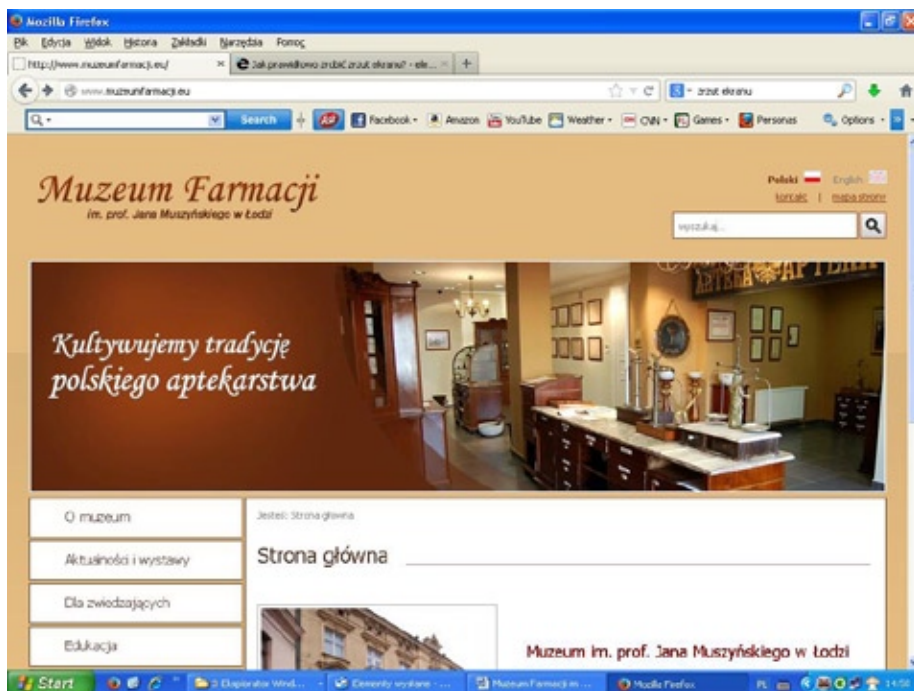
Mozilla Firefox
Plik Edycja Widok Historia Zakładki Narzędzia Pomoc
http://www.muzeumfarmacji.eu/ × Jak prawidłowo zrobić zrzut ekranu? - ele... × +
www.muzeumfarmacji.eu
zrzut ekranu
Search Facebook Amazon YouTube Weather CNN Games Personas Options

Muzeum Farmacji
im. prof. Jana Muszyńskiego w Łodzi

Polski English
kontakt | mapa strony
wyszukaj...

Kultywujemy tradycję polskiego aptekarstwa

APTEKA

O muzeum
Aktualności i wystawy
Dla zwiedzających
Edukacja

Jesteś: Strona główna
Strona główna

Muzeum im. prof. Jana Muszyńskiego w Łodzi

Start 2 Eksplorator Wind... Elementy wysłane - ... Muzeum Farmacji im ... Mozilla Firefox PL 14:58